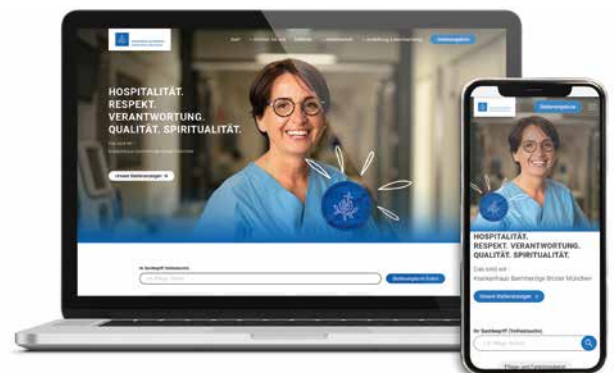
HOSPITALITÄT.
RESPEKT.
VERANTWORTUNG.
QUALITÄT. SPIRITUALITÄT.

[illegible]

Unsere Stellenanzeigen

Stellenangebote

HOSPITALITÄT.
RESPEKT. VERANTWORTUNG.
QUALITÄT. SPIRITUALITÄT.

Das sind wir - Krankenhaus Barmherzige Brüder München

Unsere Stellenanzeigen

Ihr Suchbegriff (Volltextsuche)

Pflege und Funktionsdienst